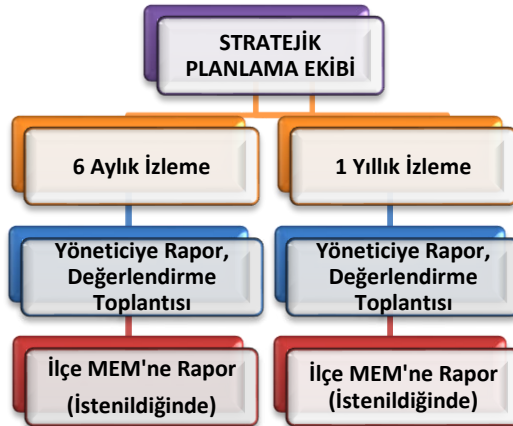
STRATEJİK PLANLAMA EKİBİ

6 Aylık İzleme

Yöneticiye Rapor, Değerlendirme Toplantısı

İlçe MEM'ne Rapor (İstenildiğinde)

1 Yıllık İzleme

Yöneticiye Rapor, Değerlendirme Toplantısı

İlçe MEM'ne Rapor (İstenildiğinde)